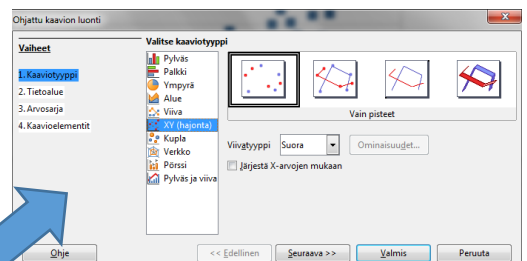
Ohjattu kaavion luonti

Vaiheet

1. Kaaviotyyppi
2. Tietoalue
3. Arvosarja
4. Kaavioelementit

Valitse kaaviotyyppi

Pylväs
Palkki
Ympyrä
Alue
Viiva
XY (hajonta)
Kupla
Verkko
Pörssi
Pylväs ja viiva

Vain pisteet

Viivatyyppi
Suora
Ominaisuudet...

Järjestä X-arvojen mukaan

Ohje
<< Edellinen
Seuraava >>
Valmis
Peruuta